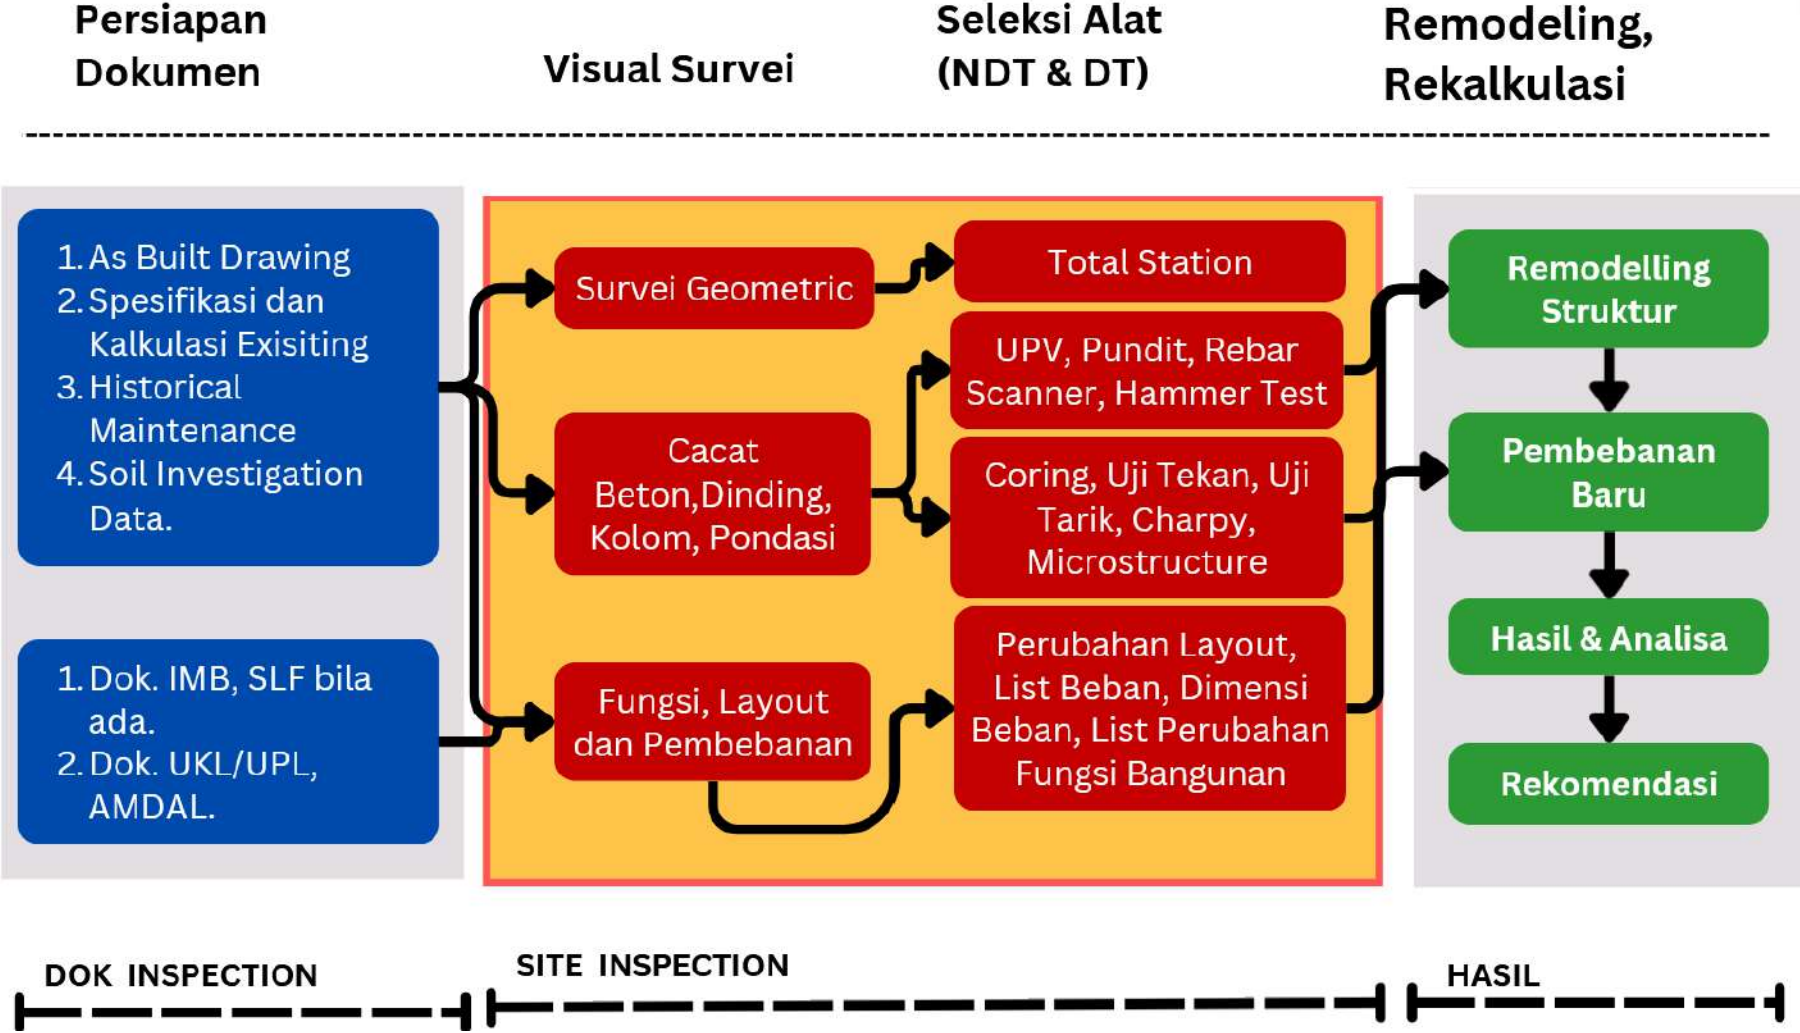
Persiapan Dokumen

Visual Survei

Seleksi Alat (NDT & DT)

Remodeling, Rekalkulasi

1. As Built Drawing
2. Spesifikasi dan Kalkulasi Exisiting
3. Historical Maintenance
4. Soil Investigation Data.

1. Dok. IMB, SLF bila ada.
2. Dok. UKL/UPL, AMDAL.

Survei Geometric

Cacat Beton,Dinding, Kolom, Pondasi

Fungsi, Layout dan Pembebanan

Total Station

UPV, Pundit, Rebar Scanner, Hammer Test

Coring, Uji Tekan, Uji Tarik, Charpy, Microstructure

Perubahan Layout, List Beban, Dimensi Beban, List Perubahan Fungsi Bangunan

Remodelling Struktur

Pembebanan Baru

Hasil & Analisa

Rekomendasi

DOK INSPECTION

SITE INSPECTION

HASIL